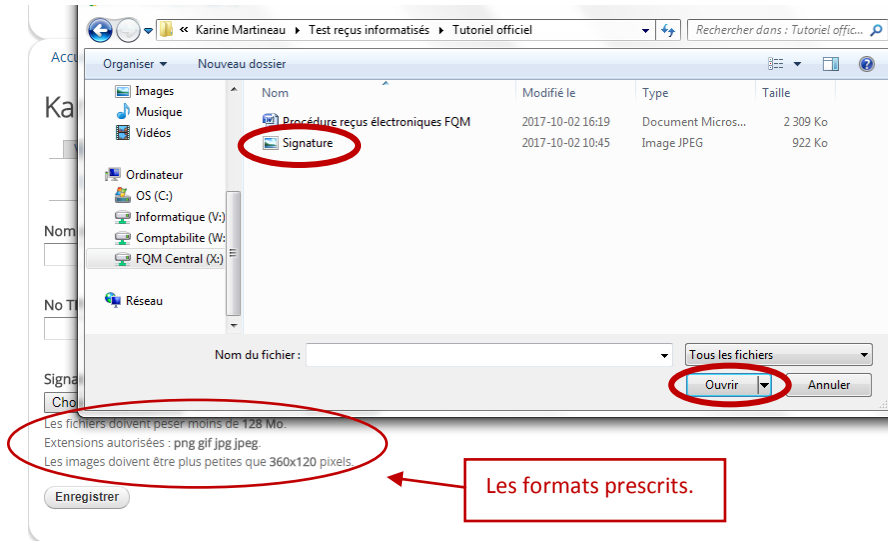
« Karine Martineau ▸ Test reçus informatisés ▸ Tutoriel officiel

Rechercher dans : Tutoriel offic...

Organiser ▾ Nouveau dossier

Images
Musique
Vidéos
Ordinateur
OS (C:)
Informatique (V:)
Comptabilite (W:
FQM Central (X:)
Réseau

| Nom | Modifié le | Type | Taille |
|---|---|---|---|
| Procédure reçus électroniques FQM | 2017-10-02 16:19 | Document Micros... | 2 309 Ko |
| Signature | 2017-10-02 10:45 | Image JPEG | 922 Ko |

Nom du fichier :
Tous les fichiers
Ouvrir
Annuler

Accu
Ka
Nom
No T
Signa
Cho

Les fichiers doivent peser moins de 128 Mo.
Extensions autorisées : png gif jpg jpeg.
Les images doivent être plus petites que 360x120 pixels.

Enregistrer

Les formats prescrits.